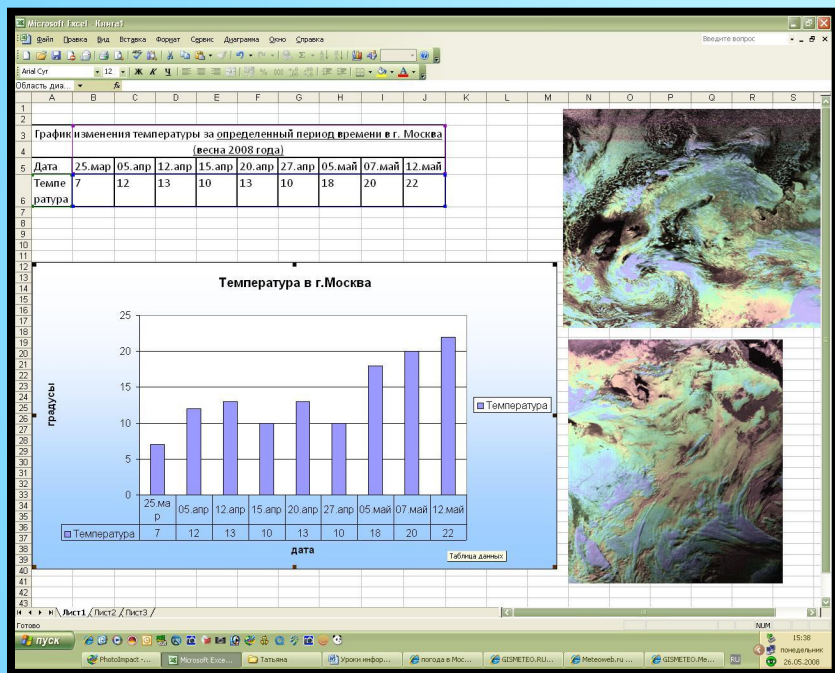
Microsoft Excel - Книга1

Файл Правка Вид Вставка Формат Сервис Диаграмма Окно Справка

Введите вопрос

Arial Cyr 12 Ж К Ч

Область диа...

| | A | B | C | D | E | F | G | H | I | J |
|---|---|---|---|---|---|---|---|---|---|---|
| 3 | График изменения температуры за определенный период времени в г. Москва | | | | | | | | | |
| 4 | (весна 2008 года) | | | | | | | | | |
| 5 | Дата | 25.мар | 05.апр | 12.апр | 15.апр | 20.апр | 27.апр | 05.май | 07.май | 12.май |
| 6 | Температура | 7 | 12 | 13 | 10 | 13 | 10 | 18 | 20 | 22 |

Температура в г.Москва

градусы

25
20
15
10
5
0

Температура

| | 25.мар | 05.апр | 12.апр | 15.апр | 20.апр | 27.апр | 05.май | 07.май | 12.май |
|---|---|---|---|---|---|---|---|---|---|
| Температура | 7 | 12 | 13 | 10 | 13 | 10 | 18 | 20 | 22 |

дата

Таблица данных

Лист1 Лист2 Лист3

Готово

NUM

пуск

PhotoImpact -... Microsoft Exce... Татьяна Уроки инфор... погода в Мос... GISMETEO.RU... Meteoweb.ru ... GISMETEO.Me... RU

15:38
понедельник
26.05.2008